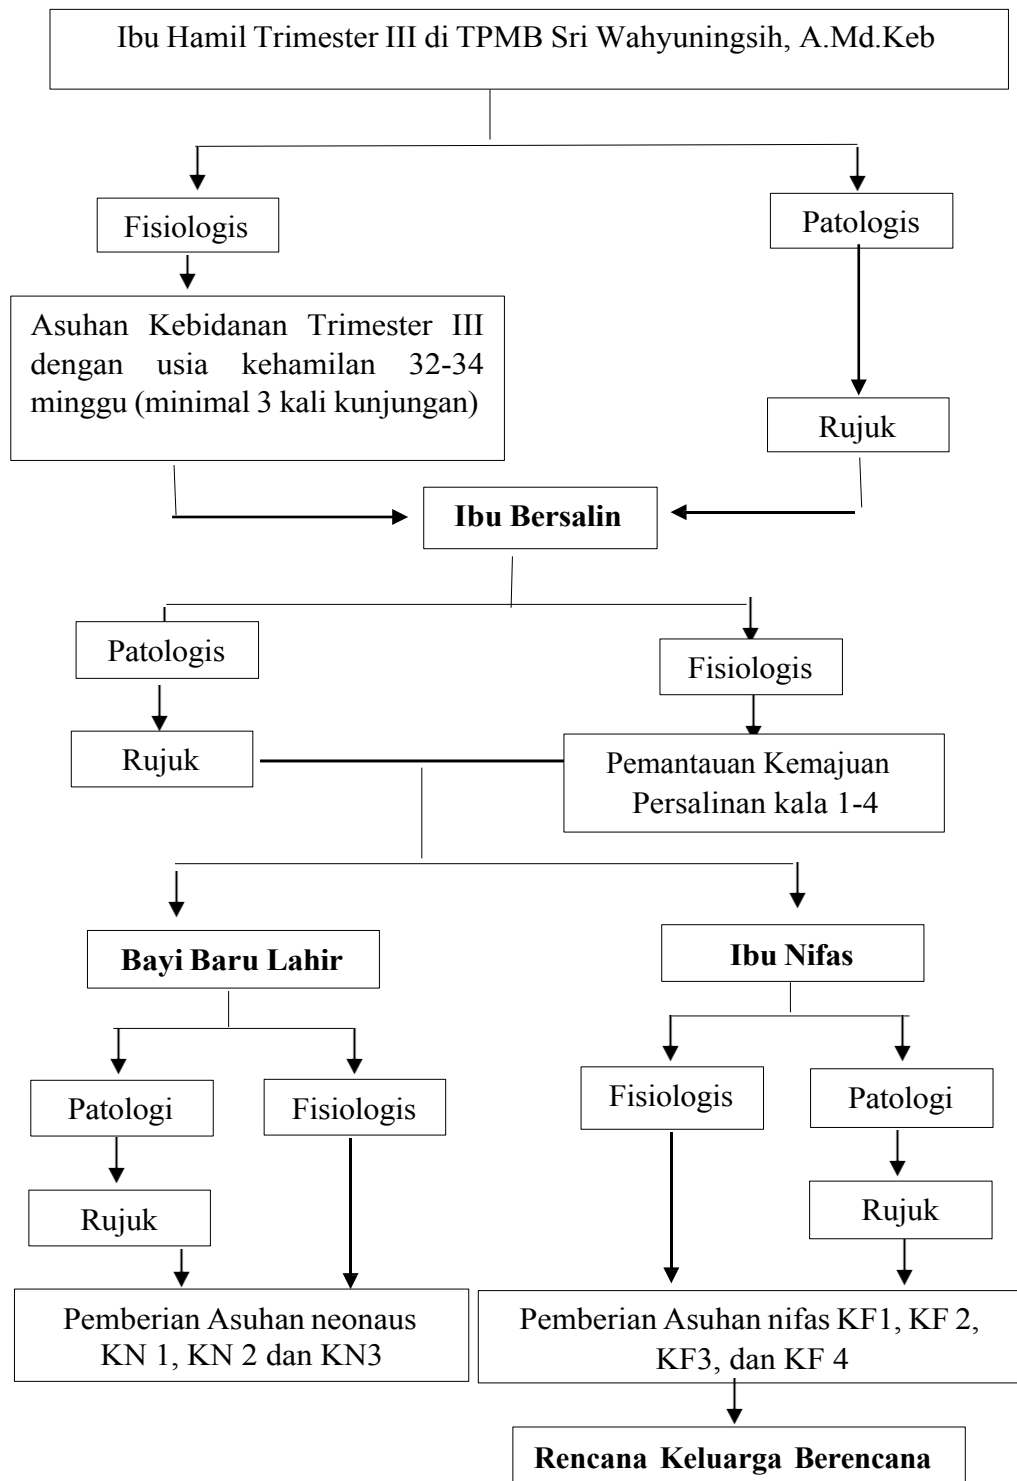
Ibu Hamil Trimester III di TPMB Sri Wahyuningsih, A.Md.Keb

Fisiologis

Patologis

Asuhan Kebidanan Trimester III dengan usia kehamilan 32-34 minggu (minimal 3 kali kunjungan)

Rujuk

Ibu Bersalin

Patologis

Fisiologis

Rujuk

Pemantauan Kemajuan Persalinan kala 1-4

Bayi Baru Lahir

Ibu Nifas

Patologi

Fisiologis

Fisiologis

Patologi

Rujuk

Rujuk

Pemberian Asuhan neonaus KN 1, KN 2 dan KN3

Pemberian Asuhan nifas KF1, KF 2, KF3, dan KF 4

Rencana Keluarga Berencana